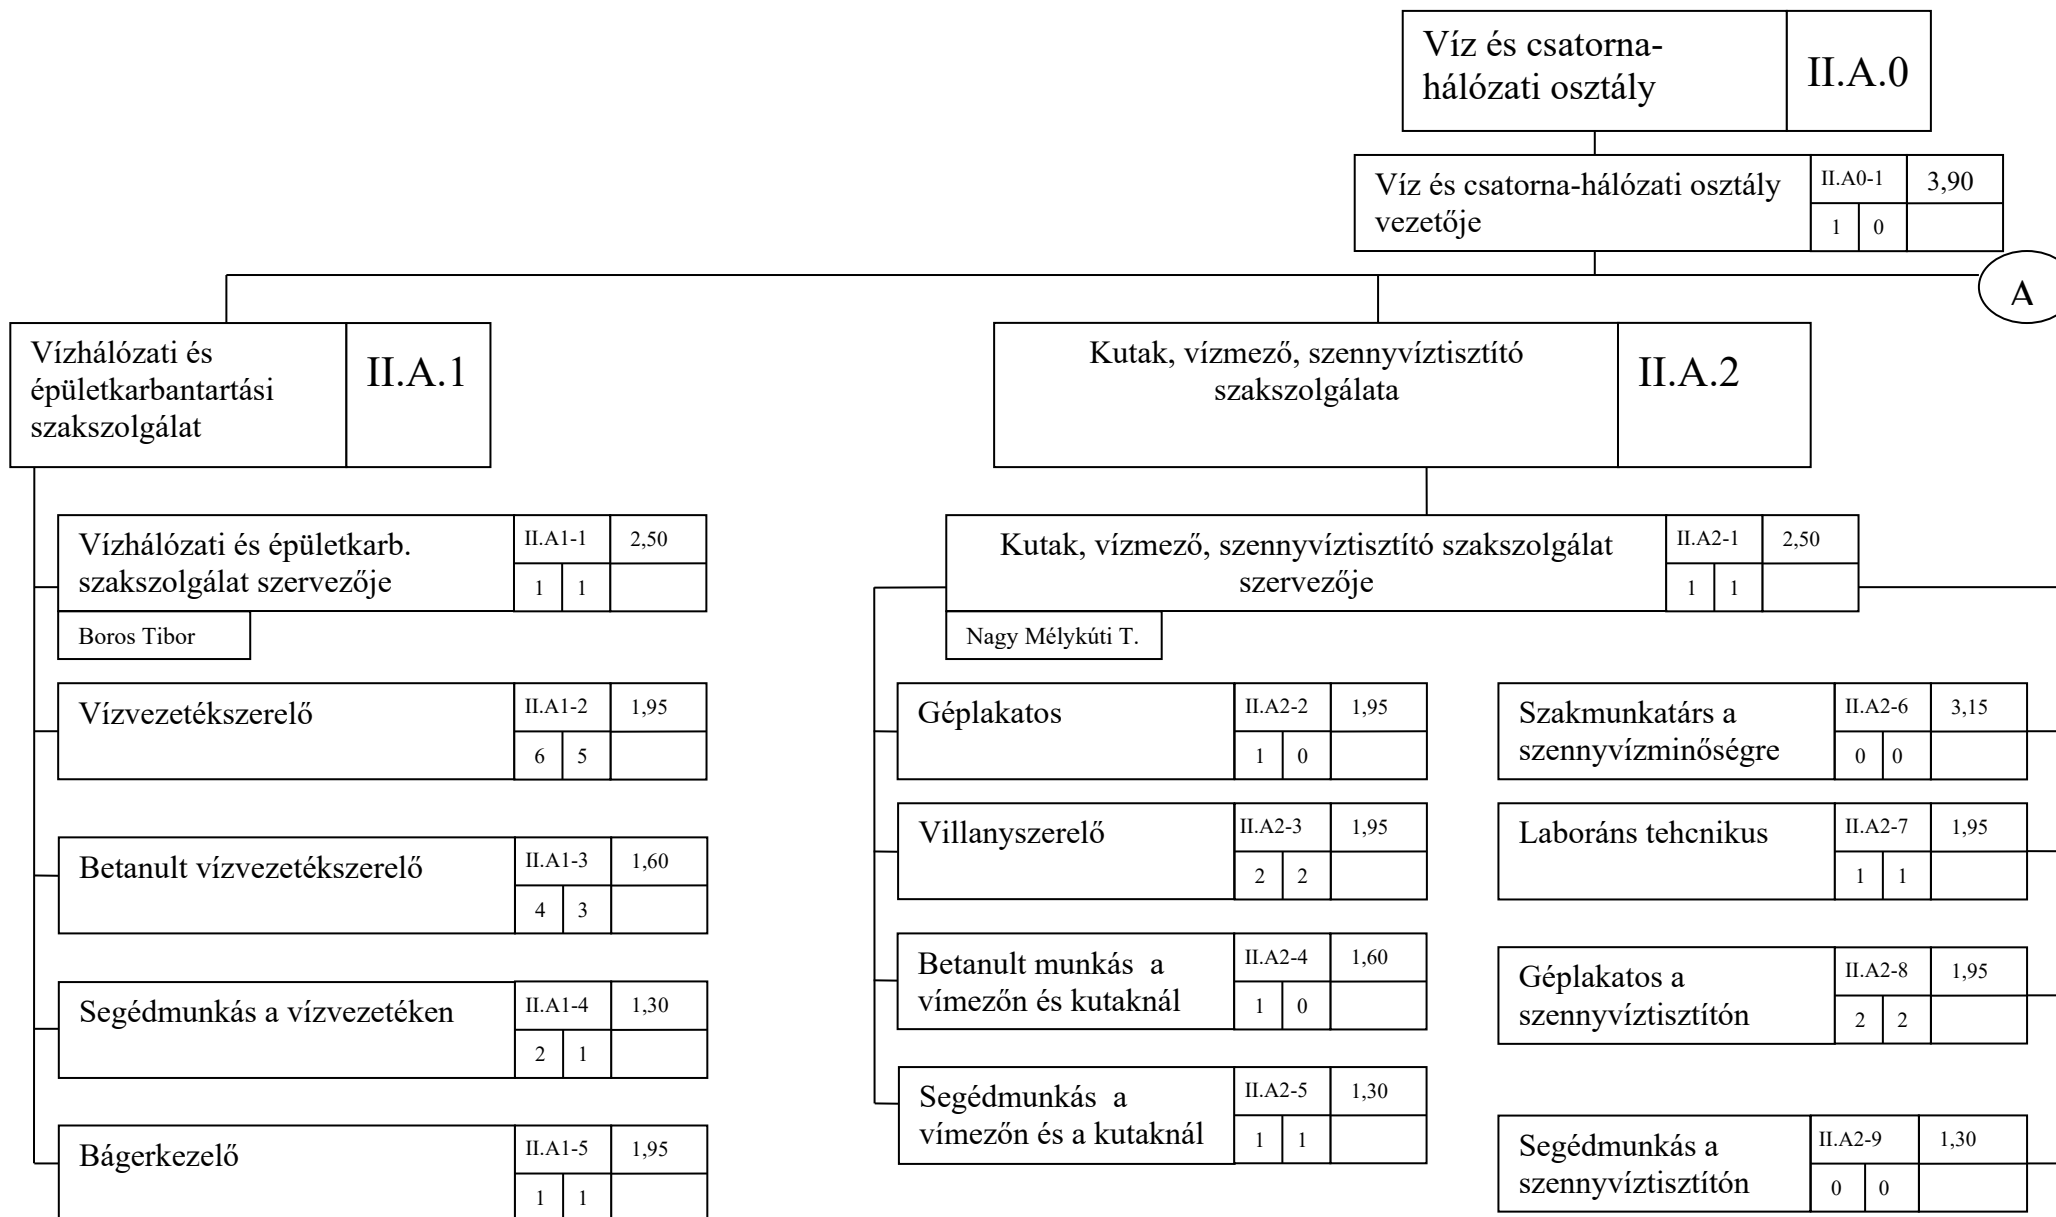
Víz és csatorna-hálózati osztály | II.A.0

Víz és csatorna-hálózati osztály vezetője | II.A0-1 | 3,90
1 | 0

A

Vízhálózati és épületkarbantartási szakszolgálat | II.A.1

Kutak, vízmező, szennyvíztisztító szakszolgálata | II.A.2

Vízhálózati és épületkarb. szakszolgálat szervezője | II.A1-1 | 2,50
1 | 1
Boros Tibor

Vízvezetékszerelő | II.A1-2 | 1,95
6 | 5

Betanult vízvezetékszerelő | II.A1-3 | 1,60
4 | 3

Segédmunkás a vízvezetéken | II.A1-4 | 1,30
2 | 1

Bágerkezelő | II.A1-5 | 1,95
1 | 1

Kutak, vízmező, szennyvíztisztító szakszolgálat szervezője | II.A2-1 | 2,50
1 | 1
Nagy Mélykúti T.

Géplakatos | II.A2-2 | 1,95
1 | 0

Villanyszerelő | II.A2-3 | 1,95
2 | 2

Betanult munkás a vímezőn és kutaknál | II.A2-4 | 1,60
1 | 0

Segédmunkás a vímezőn és a kutaknál | II.A2-5 | 1,30
1 | 1

Szakmunkatárs a szennyvízminőségre | II.A2-6 | 3,15
0 | 0

Laboráns tehcnikus | II.A2-7 | 1,95
1 | 1

Géplakatos a szennyvíztisztítón | II.A2-8 | 1,95
2 | 2

Segédmunkás a szennyvíztisztítón | II.A2-9 | 1,30
0 | 0